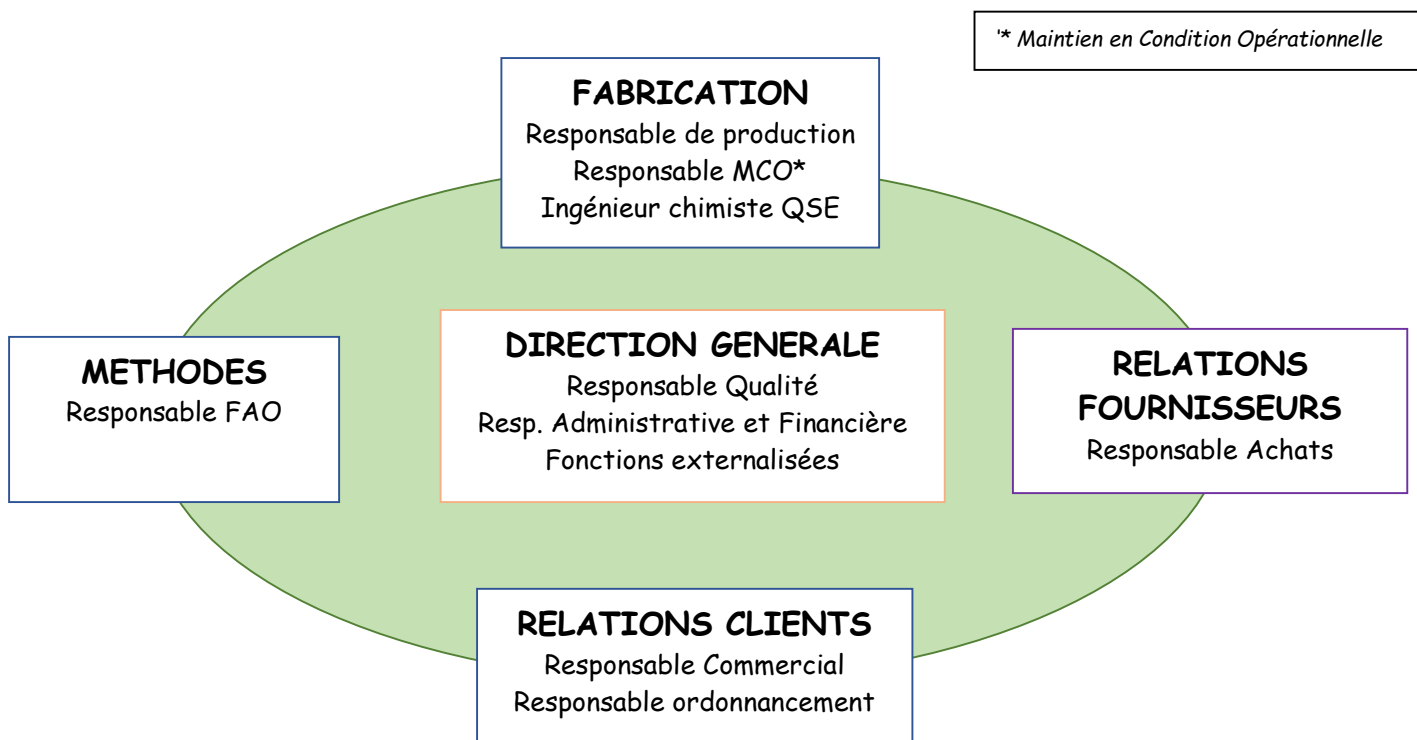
'* Maintien en Condition Opérationnelle

FABRICATION
Responsable de production
Responsable MCO*
Ingénieur chimiste QSE

METHODES
Responsable FAO

DIRECTION GENERALE
Responsable Qualité
Resp. Administrative et Financière
Fonctions externalisées

RELATIONS FOURNISSEURS
Responsable Achats

RELATIONS CLIENTS
Responsable Commercial
Responsable ordonnancement